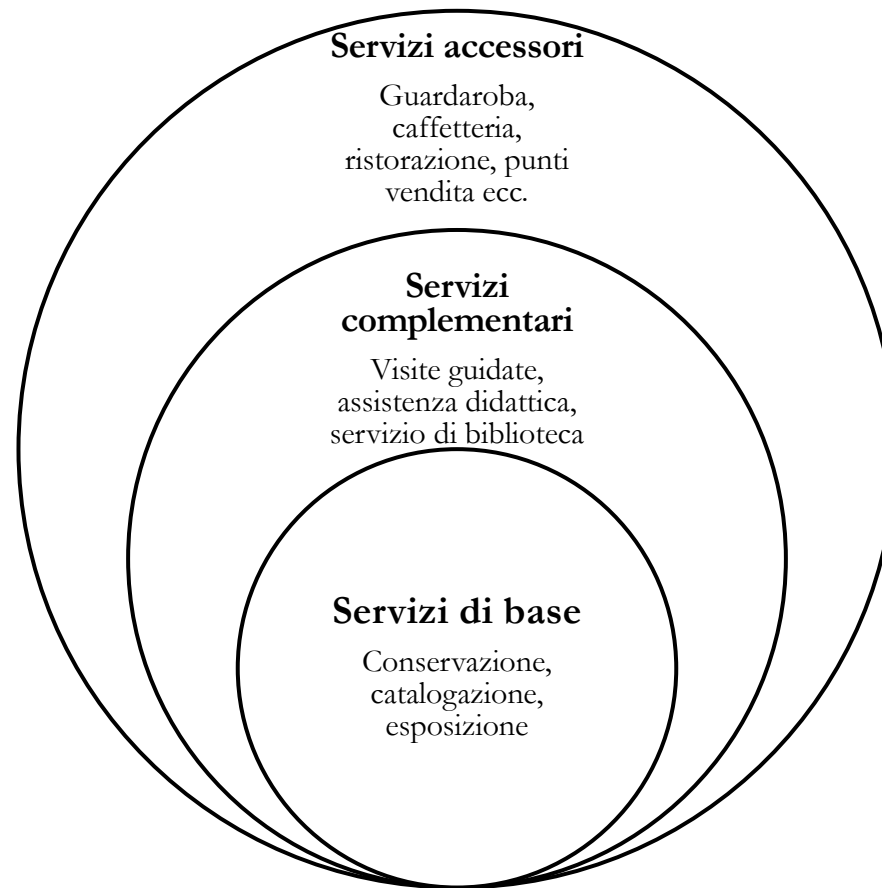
Servizi accessori

Guardaroba, caffetteria, ristorazione, punti vendita ecc.

Servizi complementari

Visite guidate, assistenza didattica, servizio di biblioteca

Servizi di base

Conservazione, catalogazione, esposizione